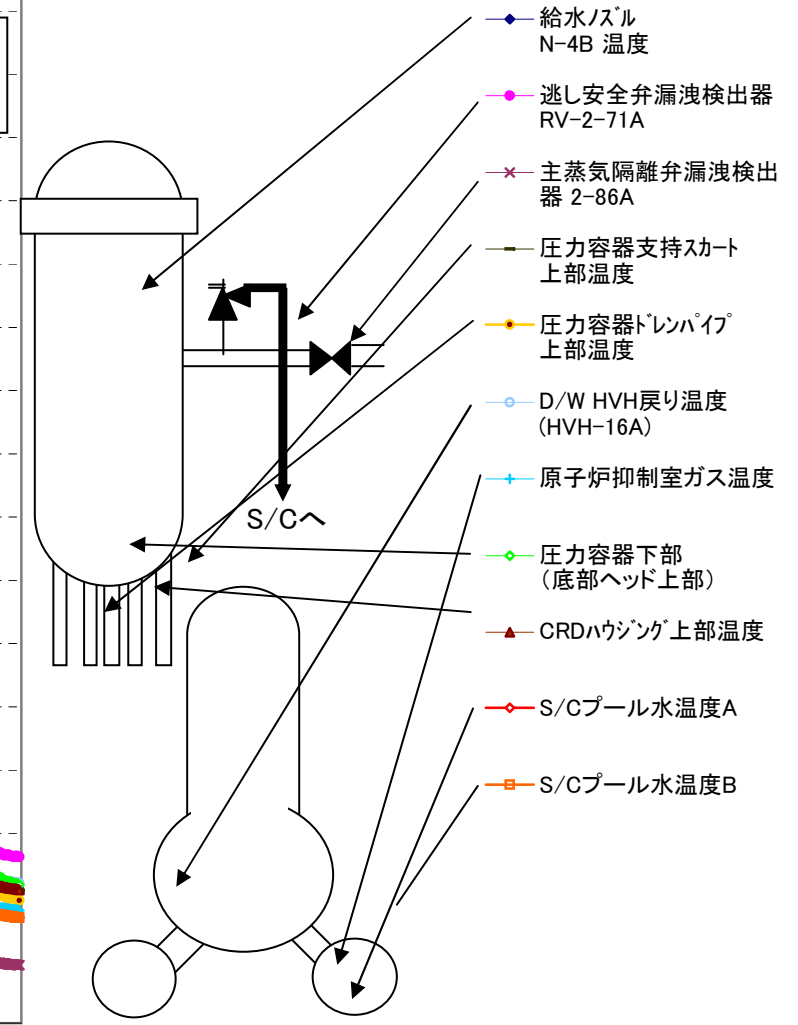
S/Cへ

給水ﾉｽﾞﾙ N-4B 温度

逃し安全弁漏洩検出器 RV-2-71A

主蒸気隔離弁漏洩検出器 2-86A

圧力容器支持ｽｶｰﾄ 上部温度

圧力容器ﾄﾞﾚﾝﾊﾟｲﾌﾟ 上部温度

D/W HVH戻り温度 (HVH-16A)

原子炉抑制室ガス温度

圧力容器下部 （底部ヘッド上部）

CRDﾊｳｼﾞﾝｸﾞ上部温度

S/Cプール水温度A

S/Cプール水温度B